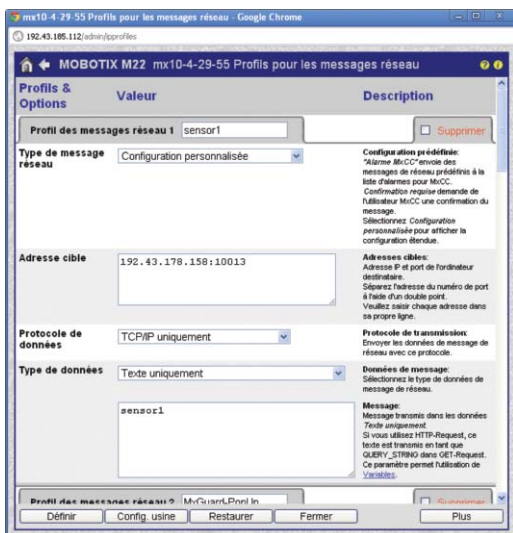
mx10-4-29-55 Profils pour les messages réseau - Google Chrome

192.43.185.112/admin/ipprofiles

MOBOTIX M22 mx10-4-29-55 Profils pour les messages réseau

| Profils & Options | Valeur | Description |
|---|---|---|
| Profil des messages réseau 1 | sensor1 | Supprimer |
| Type de message réseau | Configuration personnalisée | **Configuration prédéfinie**: *"Alarme MxCC"* envoie des messages de réseau prédéfinis à la liste d'alarmes pour MxCC. *Confirmation requise* demande de l'utilisateur MxCC une confirmation du message. Sélectionnez *Configuration personnalisée* pour afficher la configuration étendue. |
| Adresse cible | 192.43.178.158:10013 | **Adresses cibles**: Adresse IP et port de l'ordinateur destinataire. Séparez l'adresse du numéro de port à l'aide d'un double point. Veuillez saisir chaque adresse dans sa propre ligne. |
| Protocole de données | TCP/IP uniquement | **Protocole de transmission**: Envoyer les données de message de réseau avec ce protocole. |
| Type de données | Texte uniquement | **Données de message**: Sélectionnez le type de données de message de réseau. |
| | sensor1 | **Message**: Message transmis dans les données *Texte uniquement*. Si vous utilisez HTTP-Request, ce texte est transmis en tant que QUERY_STRING dans GET-Request. Ce paramètre permet l'utilisation de Variables. |
| Profil des messages réseau 2 | MyGuard-PopUp | Supprimer |

Définir | Config. usine | Restaurer | Fermer | Plus